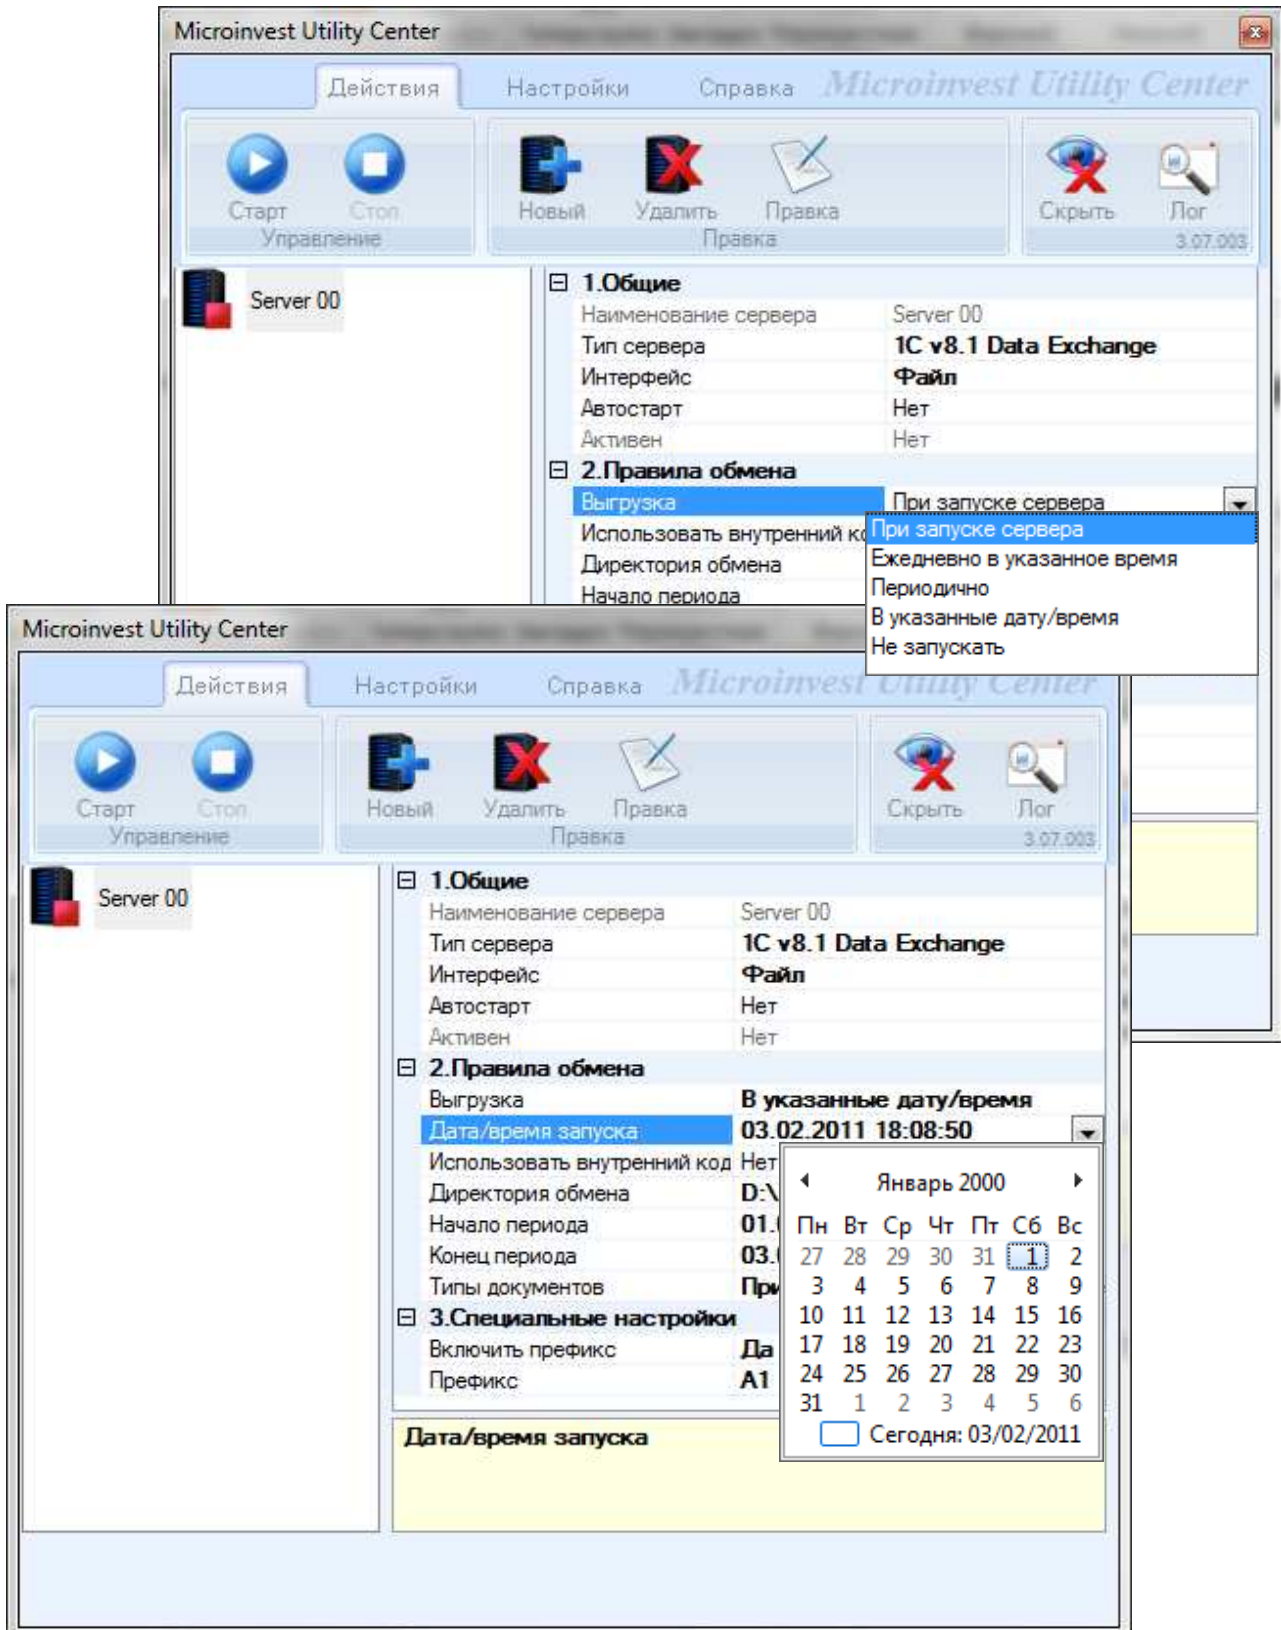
Microinvest Utility Center

Действия Настройки Справка Microinvest Utility Center

Старт Стоп
Управление
Новый Удалить Правка
Правка
Скрыть Лог
3.07.003

Server 00

⊟ 1.Общие
| | |
|---|---|
| Наименование сервера | Server 00 |
| Тип сервера | 1C v8.1 Data Exchange |
| Интерфейс | Файл |
| Автостарт | Нет |
| Активен | Нет |

⊟ 2.Правила обмена
| | |
|---|---|
| Выгрузка | При запуске сервера |
| Использовать внутренний ко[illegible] | |
| Директория обмена | |
| Начало периода | |

При запуске сервера
Ежедневно в указанное время
Периодично
В указанные дату/время
Не запускать

Microinvest Utility Center

Действия Настройки Справка Microinvest Utility Center

Старт Стоп
Управление
Новый Удалить Правка
Правка
Скрыть Лог
3.07.003

Server 00

⊟ 1.Общие
| | |
|---|---|
| Наименование сервера | Server 00 |
| Тип сервера | 1C v8.1 Data Exchange |
| Интерфейс | Файл |
| Автостарт | Нет |
| Активен | Нет |

⊟ 2.Правила обмена
| | |
|---|---|
| Выгрузка | В указанные дату/время |
| Дата/время запуска | 03.02.2011 18:08:50 |
| Использовать внутренний код | Нет |
| Директория обмена | D:\ |
| Начало периода | 01.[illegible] |
| Конец периода | 03.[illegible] |
| Типы документов | При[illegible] |

⊟ 3.Специальные настройки
| | |
|---|---|
| Включить префикс | Да |
| Префикс | A1 |

Январь 2000

| Пн | Вт | Ср | Чт | Пт | Сб | Вс |
|---|---|---|---|---|---|---|
| 27 | 28 | 29 | 30 | 31 | 1 | 2 |
| 3 | 4 | 5 | 6 | 7 | 8 | 9 |
| 10 | 11 | 12 | 13 | 14 | 15 | 16 |
| 17 | 18 | 19 | 20 | 21 | 22 | 23 |
| 24 | 25 | 26 | 27 | 28 | 29 | 30 |
| 31 | 1 | 2 | 3 | 4 | 5 | 6 |

Сегодня: 03/02/2011

Дата/время запуска